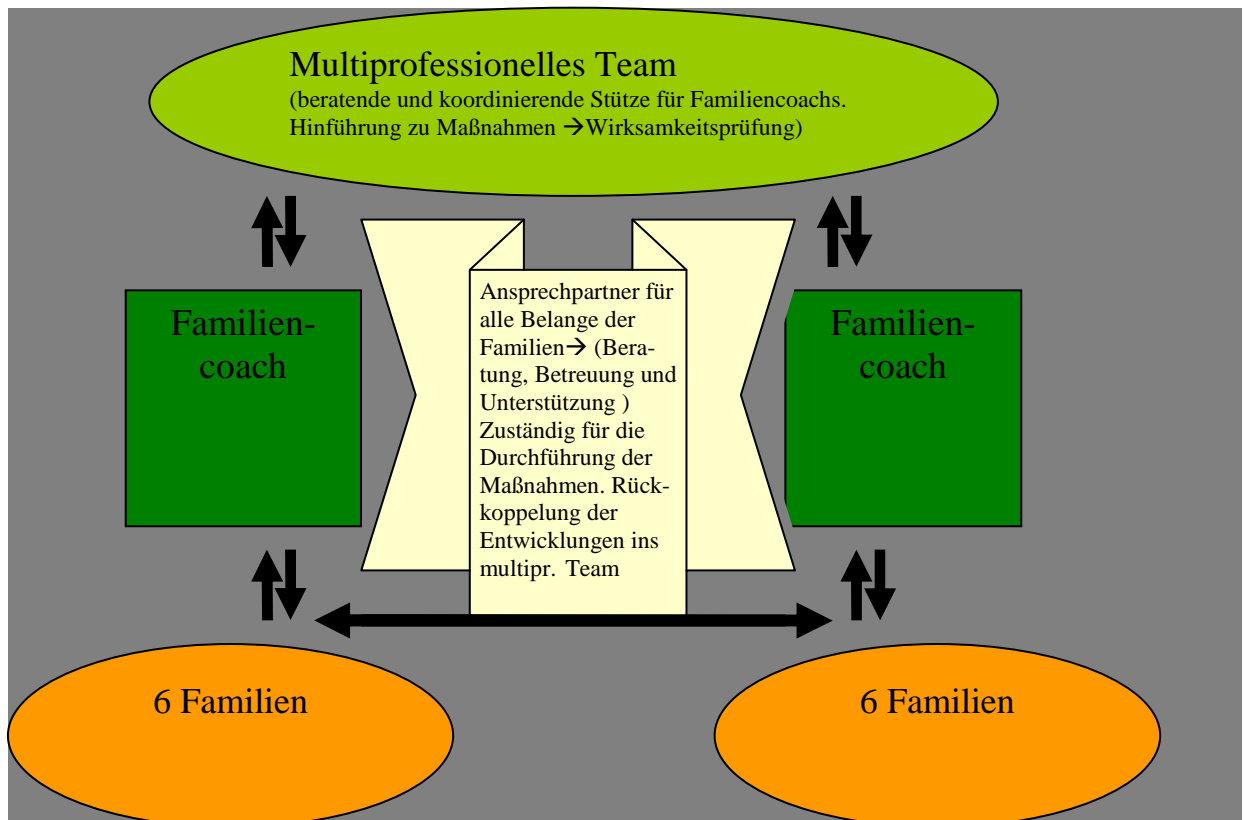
Multiprofessionelles Team
(beratende und koordinierende Stütze für Familiencoachs. Hinführung zu Maßnahmen →Wirksamkeitsprüfung)

Familiencoach

Ansprechpartner für alle Belange der Familien→ (Beratung, Betreuung und Unterstützung ) Zuständig für die Durchführung der Maßnahmen. Rückkoppelung der Entwicklungen ins multipr. Team

Familiencoach

6 Familien

6 Familien